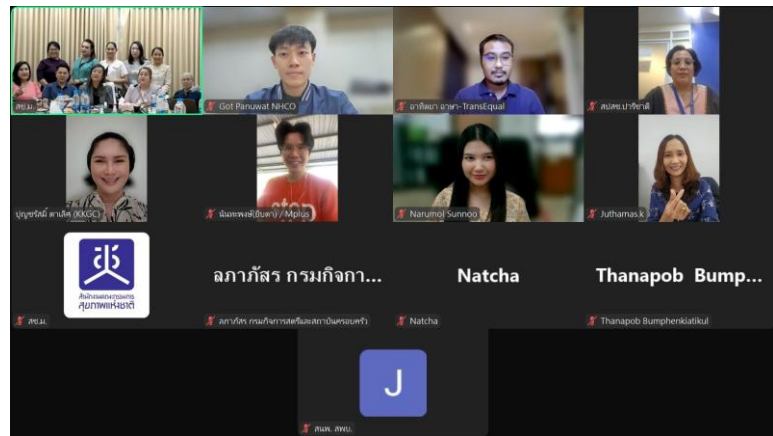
สช.ม.

Got Panuwat NHCO

อาทิตยา อาษา- TransEqual

สปสช.ปาริชาติ

บุญชรัสมิ์ ศาเลิศ (KKGC)

นิมะพงษ์ (ยินดา) / Mplus

Narumol Sunnoo

Juthamas.k

สำนักงานคณะกรรมการสุขภาพแห่งชาติ

สช.ม.

ลภาภัสร กรมกิจกา...

ลภาภัสร กรมกิจการสตรีและสถาบันครอบครัว

Natcha

Natcha

Thanapob Bump...

Thanapob Bumphenkiatikul

J

สนพ. สพบ.